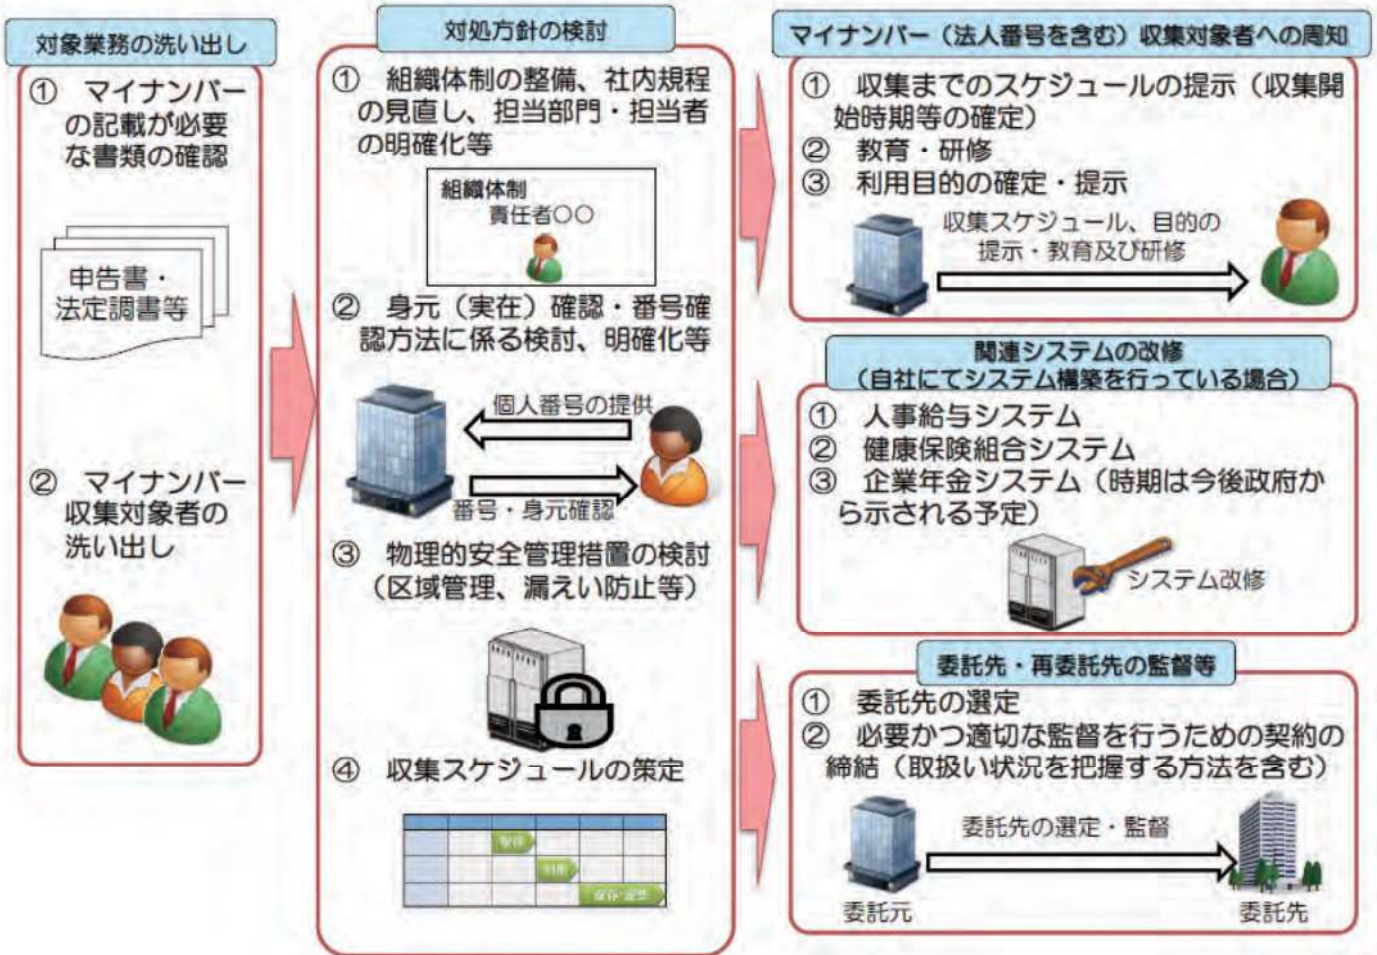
対象業務の洗い出し

① マイナンバーの記載が必要な書類の確認

申告書・法定調書等

② マイナンバー収集対象者の洗い出し

対処方針の検討

① 組織体制の整備、社内規程の見直し、担当部門・担当者の明確化等

組織体制
責任者○○

② 身元（実在）確認・番号確認方法に係る検討、明確化等

個人番号の提供

番号・身元確認

③ 物理的安全管理措置の検討（区域管理、漏えい防止等）

④ 収集スケジュールの策定

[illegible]
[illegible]
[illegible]

マイナンバー（法人番号を含む）収集対象者への周知

① 収集までのスケジュールの提示（収集開始時期等の確定）
② 教育・研修
③ 利用目的の確定・提示

収集スケジュール、目的の提示・教育及び研修

関連システムの改修
（自社にてシステム構築を行っている場合）

① 人事給与システム
② 健康保険組合システム
③ 企業年金システム（時期は今後政府から示される予定）

システム改修

委託先・再委託先の監督等

① 委託先の選定
② 必要かつ適切な監督を行うための契約の締結（取扱い状況を把握する方法を含む）

委託先の選定・監督

委託元

委託先